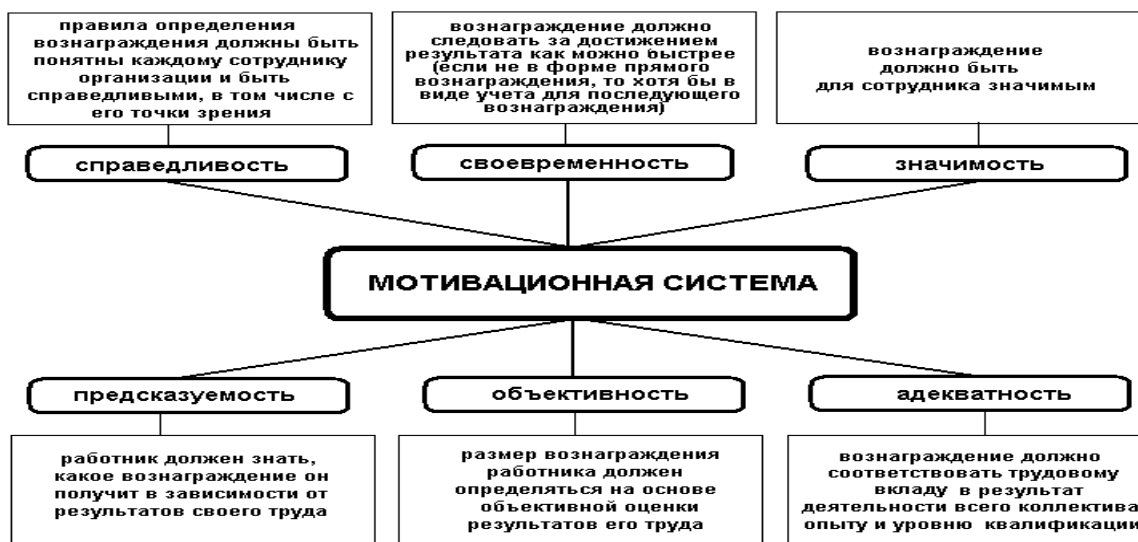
правила определения вознаграждения должны быть понятны каждому сотруднику организации и быть справедливыми, в том числе с его точки зрения

вознаграждение должно следовать за достижением результата как можно быстрее (если не в форме прямого вознаграждения, то хотя бы в виде учета для последующего вознаграждения)

вознаграждение должно быть для сотрудника значимым

справедливость

своевременность

значимость

МОТИВАЦИОННАЯ СИСТЕМА

предсказуемость

объективность

адекватность

работник должен знать, какое вознаграждение он получит в зависимости от результатов своего труда

размер вознаграждения работника должен определяться на основе объективной оценки результатов его труда

вознаграждение должно соответствовать трудовому вкладу в результат деятельности всего коллектива, опыту и уровню квалификации